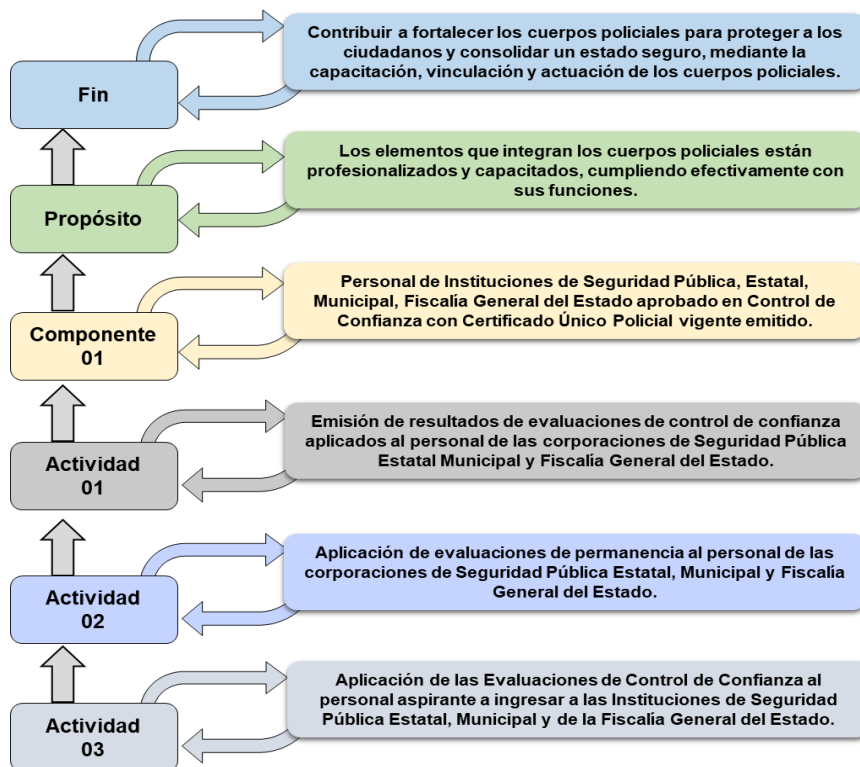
Fin

Contribuir a fortalecer los cuerpos policiales para proteger a los ciudadanos y consolidar un estado seguro, mediante la capacitación, vinculación y actuación de los cuerpos policiales.

Propósito

Los elementos que integran los cuerpos policiales están profesionalizados y capacitados, cumpliendo efectivamente con sus funciones.

Componente 01

Personal de Instituciones de Seguridad Pública, Estatal, Municipal, Fiscalía General del Estado aprobado en Control de Confianza con Certificado Único Policial vigente emitido.

Actividad 01

Emisión de resultados de evaluaciones de control de confianza aplicados al personal de las corporaciones de Seguridad Pública Estatal Municipal y Fiscalía General del Estado.

Actividad 02

Aplicación de evaluaciones de permanencia al personal de las corporaciones de Seguridad Pública Estatal, Municipal y Fiscalía General del Estado.

Actividad 03

Aplicación de las Evaluaciones de Control de Confianza al personal aspirante a ingresar a las Instituciones de Seguridad Pública Estatal, Municipal y de la Fiscalía General del Estado.